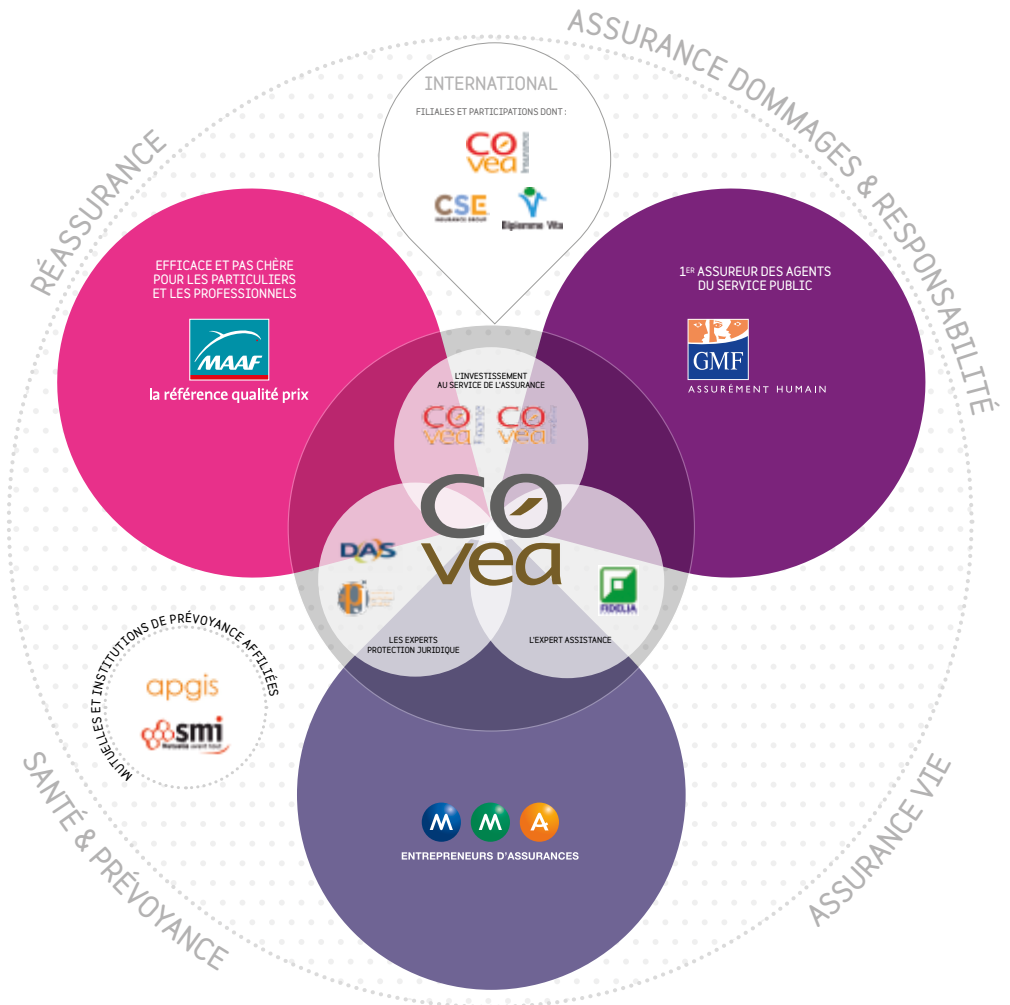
ASSURANCE DOMMAGES & RESPONSABILITÉ

RÉASSURANCE

INTERNATIONAL

FILIALES ET PARTICIPATIONS DONT :

COVEA Insurance

CSE INSURANCE GROUP

Bipiemme Vita

EFFICACE ET PAS CHÈRE POUR LES PARTICULIERS ET LES PROFESSIONNELS

MAAF

la référence qualité prix

1ER ASSUREUR DES AGENTS DU SERVICE PUBLIC

GMF

ASSURÉMENT HUMAIN

L'INVESTISSEMENT AU SERVICE DE L'ASSURANCE

COVEA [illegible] COVEA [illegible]

COVEA

DAS

LES EXPERTS PROTECTION JURIDIQUE

FIDELIA

L'EXPERT ASSISTANCE

MUTUELLES ET INSTITUTIONS DE PRÉVOYANCE AFFILIÉES

apgis

smi

SANTÉ & PRÉVOYANCE

ASSURANCE VIE

M M A

ENTREPRENEURS D'ASSURANCES